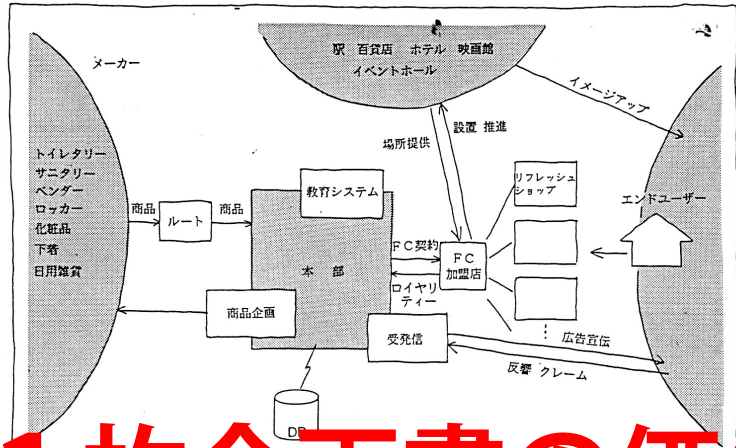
メーカー

駅　百貨店　ホテル　映画館
イベントホール

イメージアップ

場所提供

設置 推進

トイレタリー
サニタリー
ベンダー
ロッカー
化粧品
下着
日用雑貨

商品

ルート

商品

教育システム

リフレッシュショップ

エンドユーザー

FC契約

本　部

FC
加盟店

ロイヤリティー

商品企画

受発信

広告宣伝

反響　クレーム

DB

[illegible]